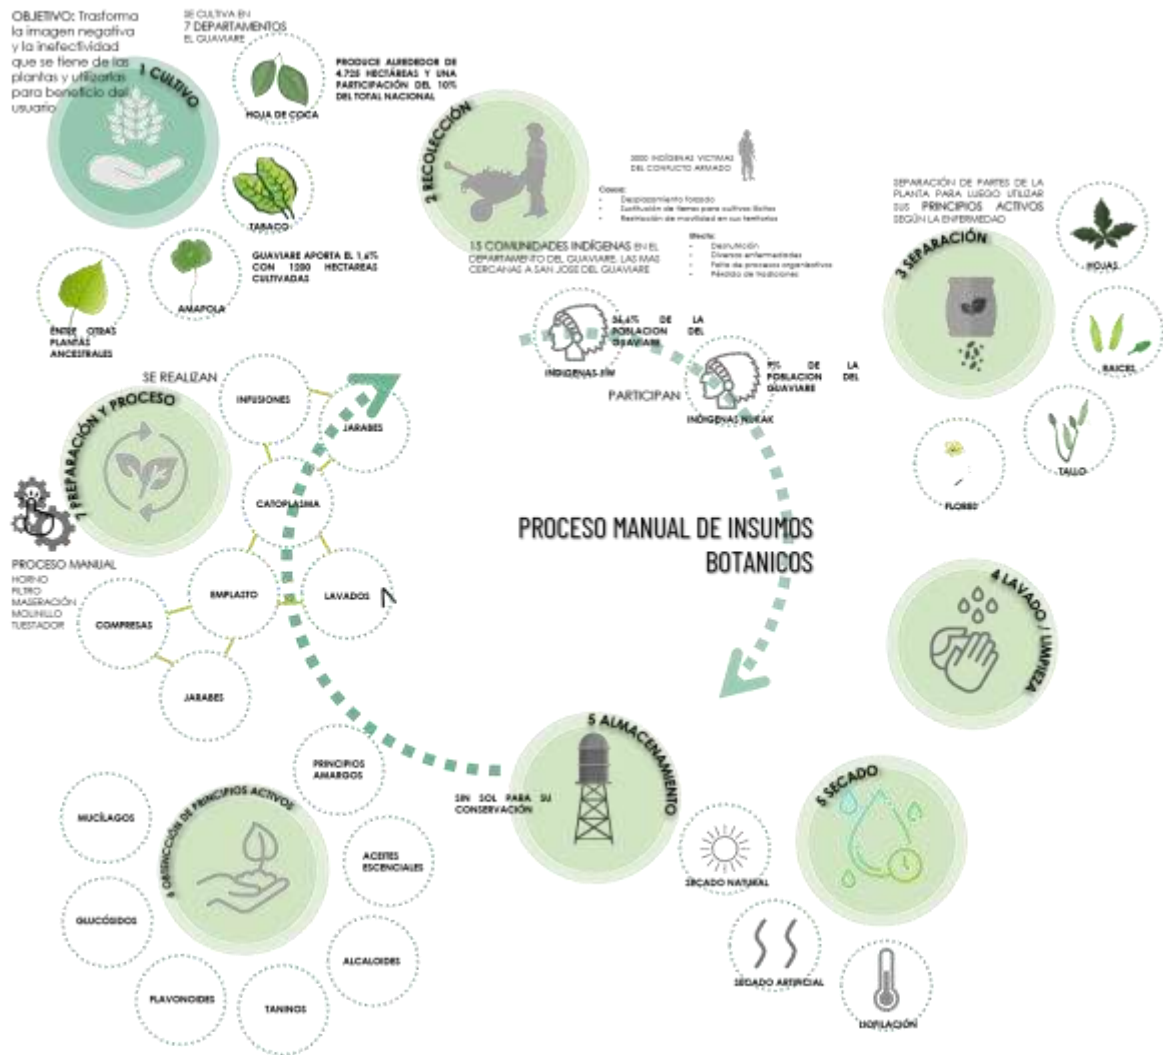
OBJETIVO: Trasforma la imagen negativa y la inefectividad que se tiene de las plantas y utilizarlas para beneficio del usuario

SE CULTIVA EN 7 DEPARTAMENTOS EL GUAVIARE

1 CULTIVO

HOJA DE COCA

PRODUCE ALREDEDOR DE 4.725 HECTÁREAS Y UNA PARTICIPACIÓN DEL 10% DEL TOTAL NACIONAL

TABACO

GUAVIARE APORTA EL 1,6% CON 1200 HECTAREAS CULTIVADAS

AMAPOLA

ENTRE OTRAS PLANTAS ANCESTRALES

2 RECOLECCIÓN

3000 INDÍGENAS VICTIMAS DEL CONFLICTO ARMADO

Causas:
- Desplazamiento forzado
- Sustitución de tierras para cultivos ilícitos
- Restricción de movilidad en sus territorios

Efecto:
- Desnutrición
- Diversas enfermedades
- Falta de procesos organizativos
- Pérdida de tradiciones

15 COMUNIDADES INDÍGENAS EN EL DEPARTAMENTO DEL GUAVIARE, LAS MAS CERCANAS A SAN JOSE DEL GUAVIARE

56,6% DE LA POBLACION DEL GUAVIARE

INDÍGENAS JIW

9% DE LA POBLACION DEL GUAVIARE

PARTICIPAN

INDÍGENAS NUKAK

SEPARACIÓN DE PARTES DE LA PLANTA PARA LUEGO UTILIZAR SUS PRINCIPIOS ACTIVOS SEGÚN LA ENFERMEDAD

3 SEPARACIÓN

HOJAS

RAICES

TALLO

FLORES

SE REALIZAN

7 PREPARACIÓN Y PROCESO

INFUSIONES

JARABES

CATOPLASMA

EMPLASTO

LAVADOS

COMPRESAS

JARABES

PROCESO MANUAL
HORNO
FILTRO
MASERACIÓN
MOLINILLO
TUESTADOR

PROCESO MANUAL DE INSUMOS BOTANICOS

4 LAVADO / LIMPIEZA

5 ALMACENAMIENTO

SIN SOL PARA SU CONSERVACIÓN

5 SECADO

SECADO NATURAL

SECADO ARTIFICIAL

LIOFILACIÓN

6 OBTENCIÓN DE PRINCIPIOS ACTIVOS

PRINCIPIOS AMARGOS

MUCÍLAGOS

ACEITES ESCENCIALES

GLUCÓSIDOS

ALCALOIDES

FLAVONOIDES

TANINOS